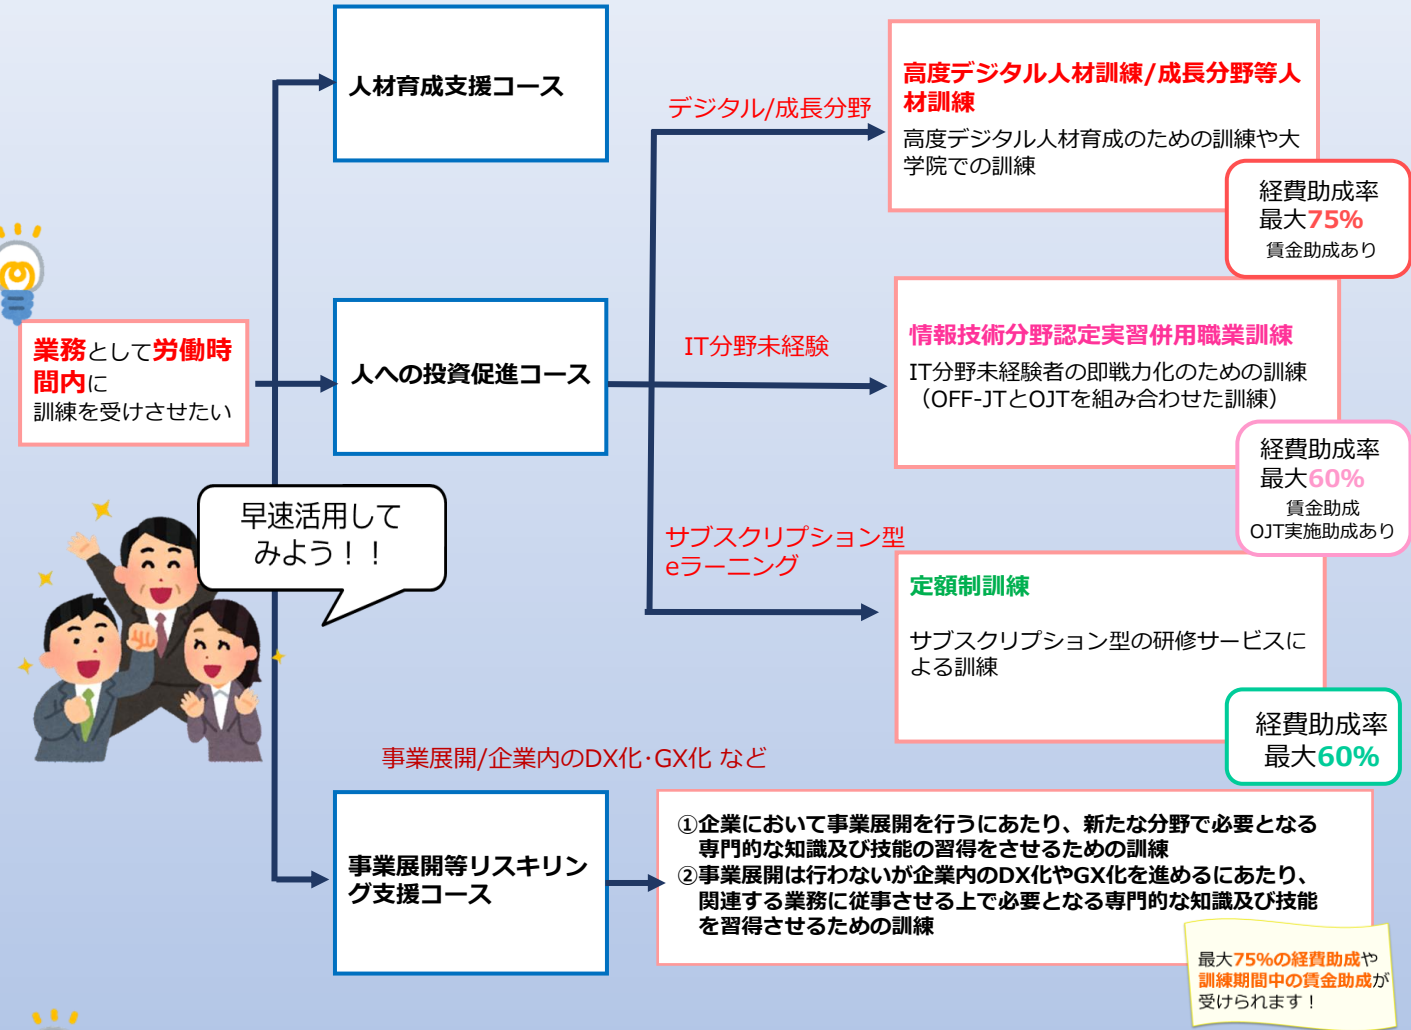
業務として労働時間に
訓練を受けさせたい

人材育成支援コース

人への投資促進コース

早速活用してみよう！！

デジタル/成長分野

高度デジタル人材訓練/成長分野等人材訓練
高度デジタル人材育成のための訓練や大学院での訓練

経費助成率
最大75%
賃金助成あり

IT分野未経験

情報技術分野認定実習併用職業訓練
IT分野未経験者の即戦力化のための訓練（OFF-JTとOJTを組み合わせた訓練）

経費助成率
最大60%
賃金助成
OJT実施助成あり

サブスクリプション型
eラーニング

定額制訓練
サブスクリプション型の研修サービスによる訓練

経費助成率
最大60%

事業展開/企業内のDX化･GX化 など

事業展開等リスキリング支援コース

①企業において事業展開を行うにあたり、新たな分野で必要となる専門的な知識及び技能の習得をさせるための訓練
②事業展開は行わないが企業内のDX化やGX化を進めるにあたり、関連する業務に従事させる上で必要となる専門的な知識及び技能を習得させるための訓練

最大75%の経費助成や
訓練期間中の賃金助成が
受けられます！